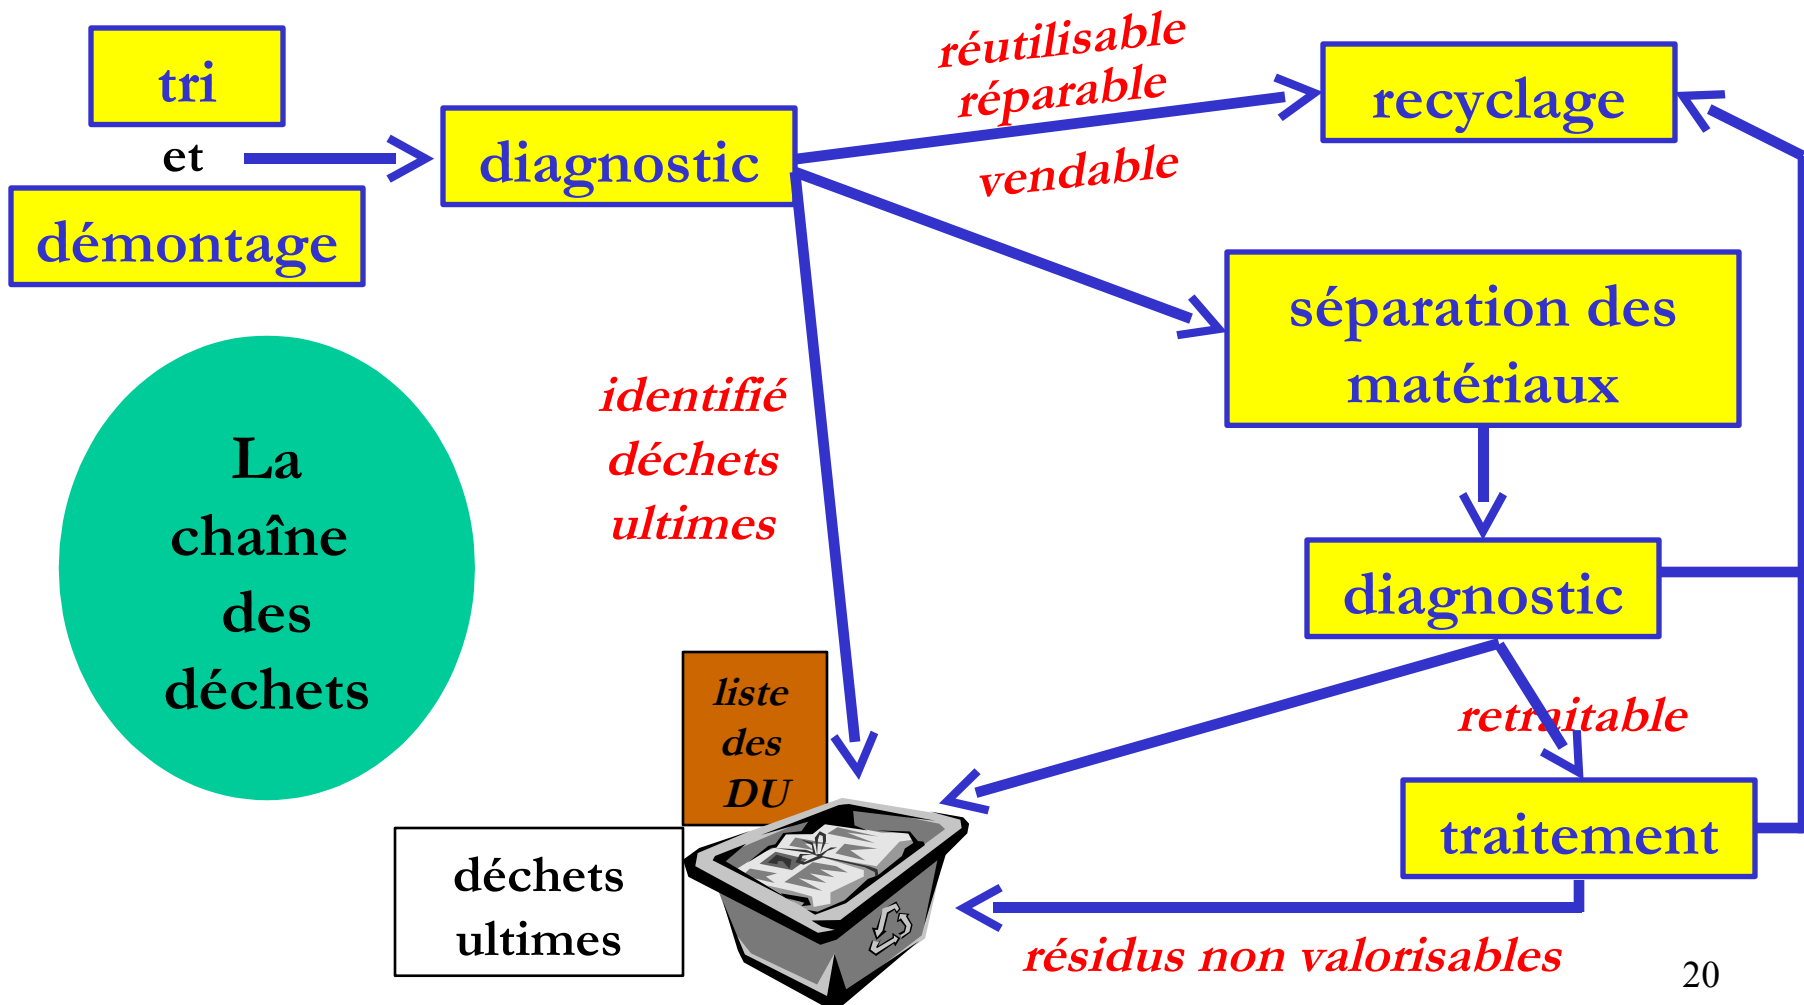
tri

et

démontage

diagnostic

réutilisable
réparable

vendable

recyclage

séparation des matériaux

identifié
déchets
ultimes

La
chaîne
des
déchets

diagnostic

retraitable

traitement

liste
des
DU

déchets
ultimes

résidus non valorisables

20